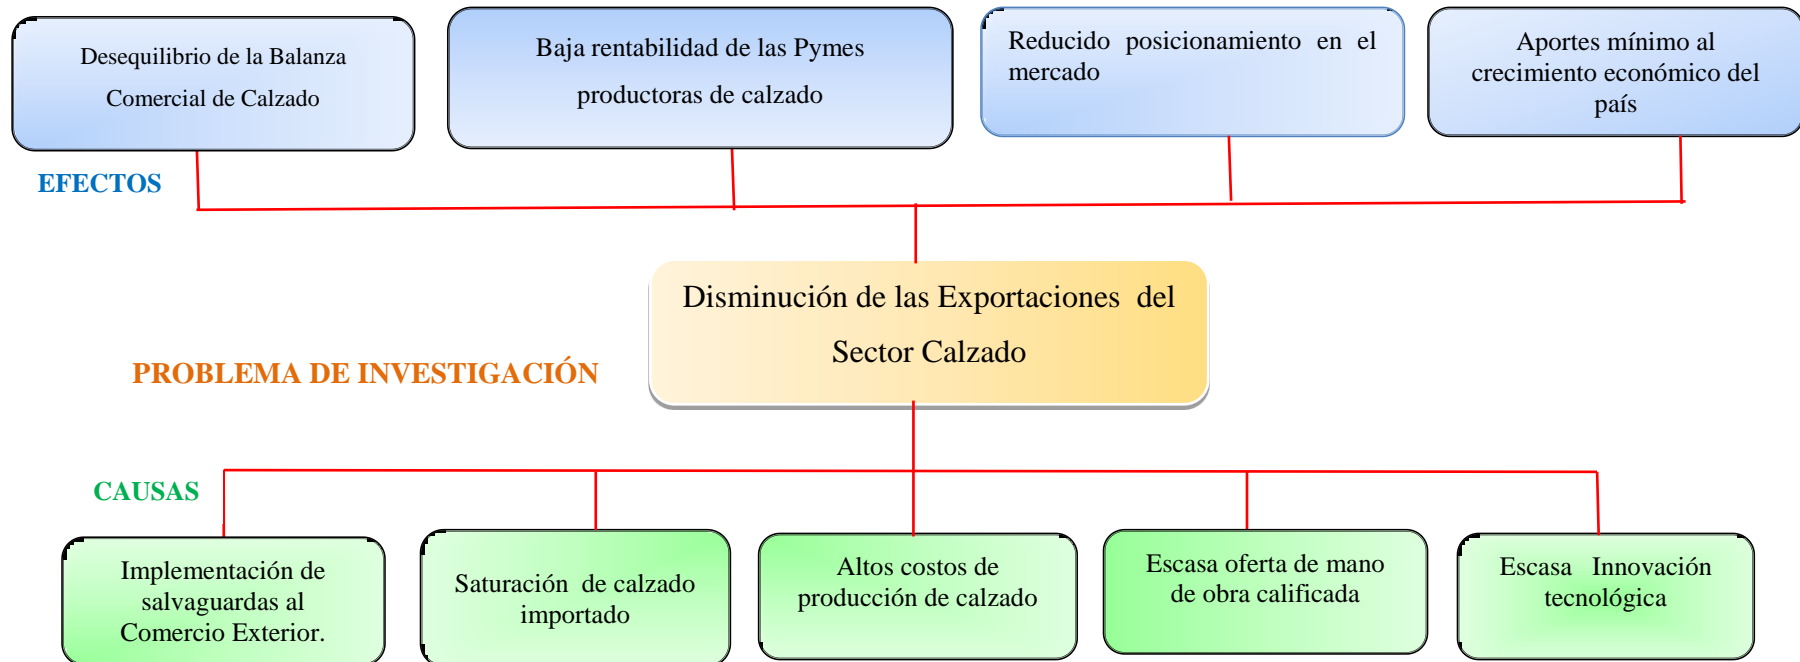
Desequilibrio de la Balanza Comercial de Calzado

Baja rentabilidad de las Pymes productoras de calzado

Reducido posicionamiento en el mercado

Aportes mínimo al crecimiento económico del país

EFECTOS

Disminución de las Exportaciones del Sector Calzado

PROBLEMA DE INVESTIGACIÓN

CAUSAS

Implementación de salvaguardas al Comercio Exterior.

Saturación de calzado importado

Altos costos de producción de calzado

Escasa oferta de mano de obra calificada

Escasa Innovación tecnológica